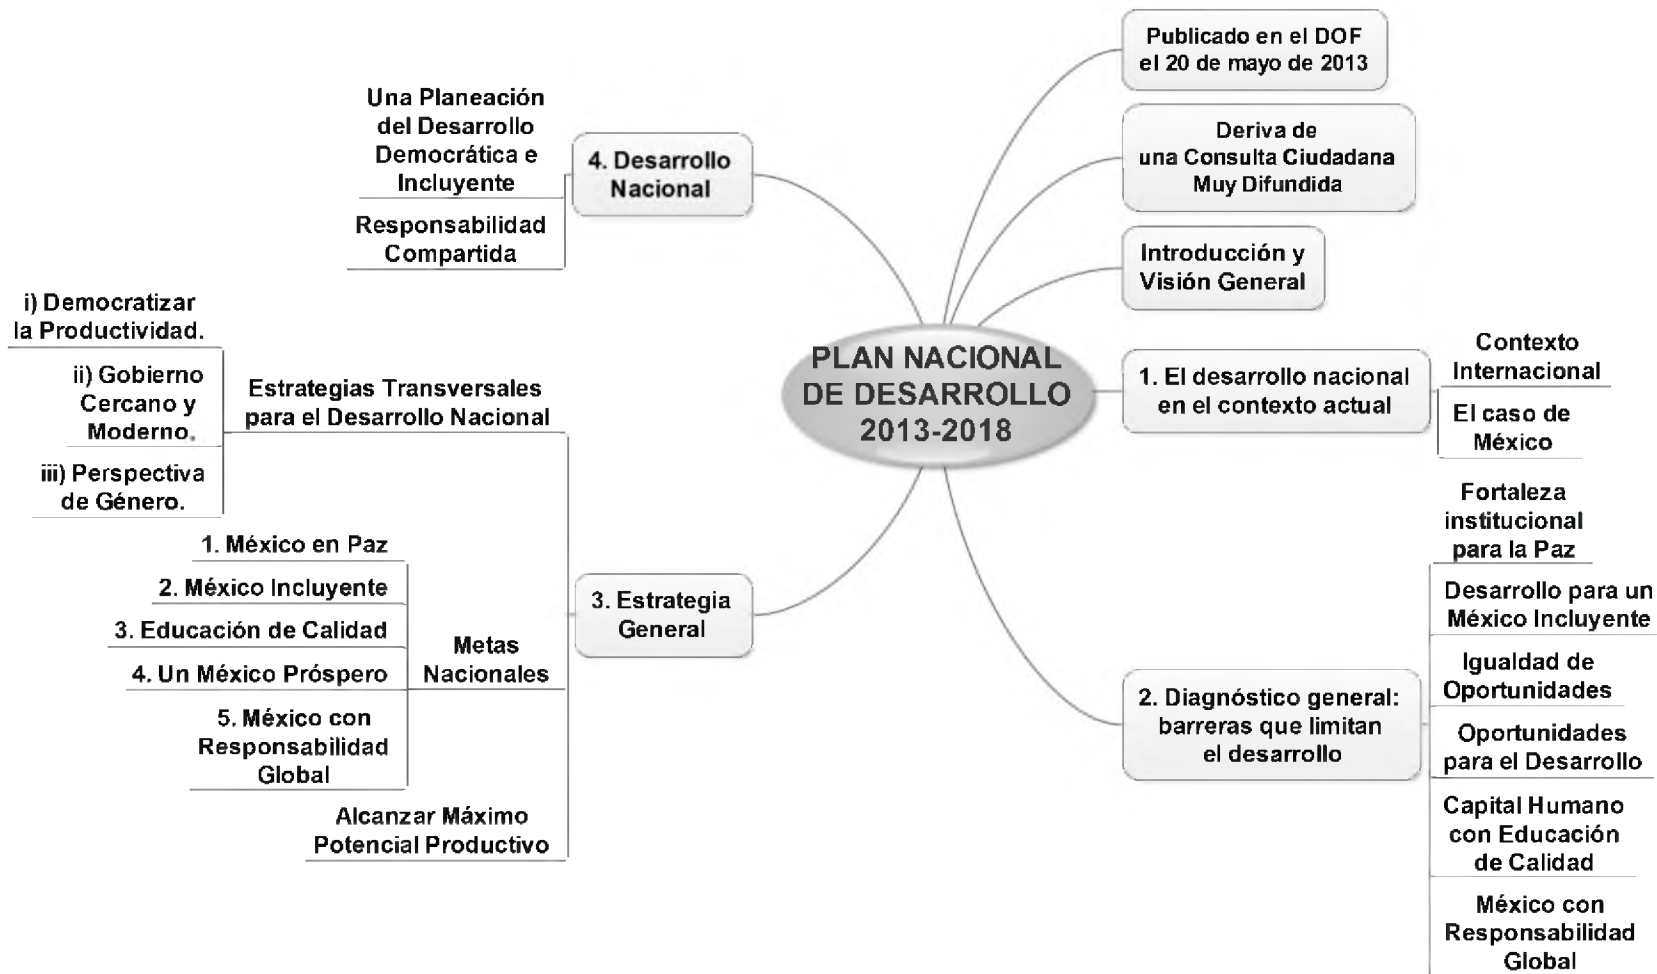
PLAN NACIONAL DE DESARROLLO 2013-2018

Publicado en el DOF el 20 de mayo de 2013

Deriva de una Consulta Ciudadana Muy Difundida

Introducción y Visión General

1. El desarrollo nacional en el contexto actual

Contexto Internacional

El caso de México

2. Diagnóstico general: barreras que limitan el desarrollo

Fortaleza institucional para la Paz

Desarrollo para un México Incluyente

Igualdad de Oportunidades

Oportunidades para el Desarrollo

Capital Humano con Educación de Calidad

México con Responsabilidad Global

4. Desarrollo Nacional

Una Planeación del Desarrollo Democrática e Incluyente

Responsabilidad Compartida

3. Estrategia General

Estrategias Transversales para el Desarrollo Nacional

i) Democratizar la Productividad.

ii) Gobierno Cercano y Moderno.

iii) Perspectiva de Género.

Metas Nacionales

1. México en Paz

2. México Incluyente

3. Educación de Calidad

4. Un México Próspero

5. México con Responsabilidad Global

Alcanzar Máximo Potencial Productivo